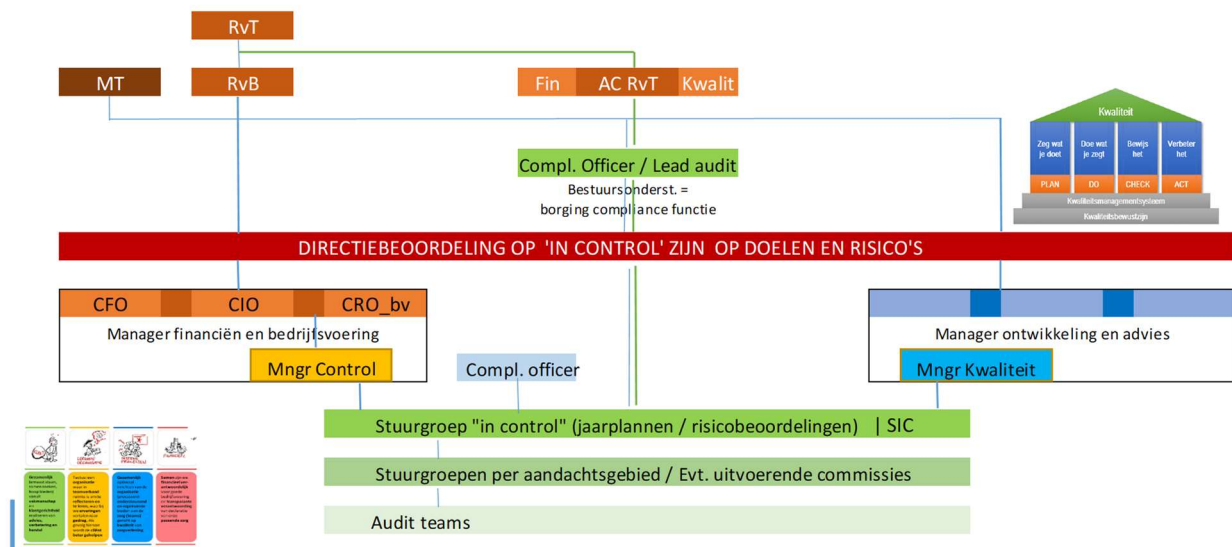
RvT

MT

RvB

Fin

AC RvT

Kwalit

Kwaliteit

Zeg wat je doet

Doe wat je zegt

Bewijs het

Verbeter het

PLAN

DO

CHECK

ACT

Kwaliteitsmanagementsysteem

Kwaliteitsbewustzijn

Compl. Officer / Lead audit

Bestuursonderst. = borging compliance functie

DIRECTIEBEOORDELING OP 'IN CONTROL' ZIJN OP DOELEN EN RISICO'S

CFO

CIO

CRO_bv

Manager financiën en bedrijfsvoering

Mngr Control

Manager ontwikkeling en advies

Mngr Kwaliteit

Compl. officer

Stuurgroep "in control" (jaarplannen / risicobeoordelingen) | SIC

Stuurgroepen per aandachtsgebied / Evt. uitvoerende commissies

Audit teams

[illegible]